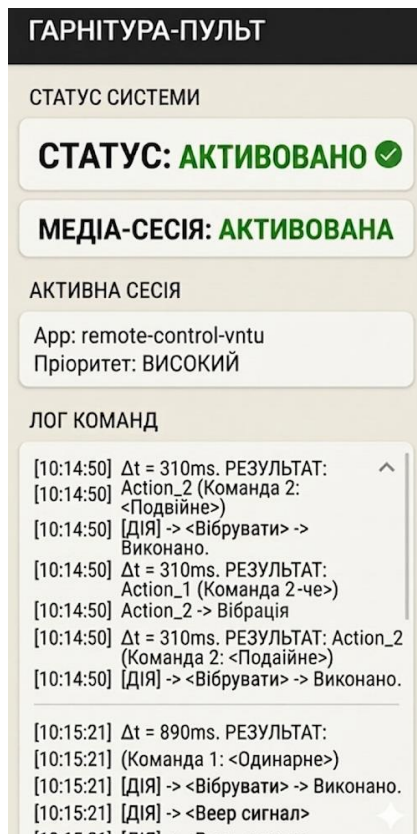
ГАРНІТУРА-ПУЛЬТ

СТАТУС СИСТЕМИ

СТАТУС: АКТИВОВАНО

МЕДІА-СЕСІЯ: АКТИВОВАНА

АКТИВНА СЕСІЯ

App: remote-control-vntu
Пріоритет: ВИСОКИЙ

ЛОГ КОМАНД

[10:14:50] Δt = 310ms. РЕЗУЛЬТАТ:
[10:14:50] Action_2 (Команда 2: <Подвійне>)
[10:14:50] [ДІЯ] -> <Вібрувати> -> Виконано.
[10:14:50] Δt = 310ms. РЕЗУЛЬТАТ: Action_1 (Команда 2-че>)
[10:14:50] Action_2 -> Вібрація
[10:14:50] Δt = 310ms. РЕЗУЛЬТАТ: Action_2 (Команда 2: <Подайне>)
[10:14:50] [ДІЯ] -> <Вібрувати> -> Виконано.

[10:15:21] Δt = 890ms. РЕЗУЛЬТАТ:
[10:15:21] (Команда 1: <Одинарне>)
[10:15:21] [ДІЯ] -> <Вібрувати> -> Виконано.
[10:15:21] [ДІЯ] -> <Веер сигнал>
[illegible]